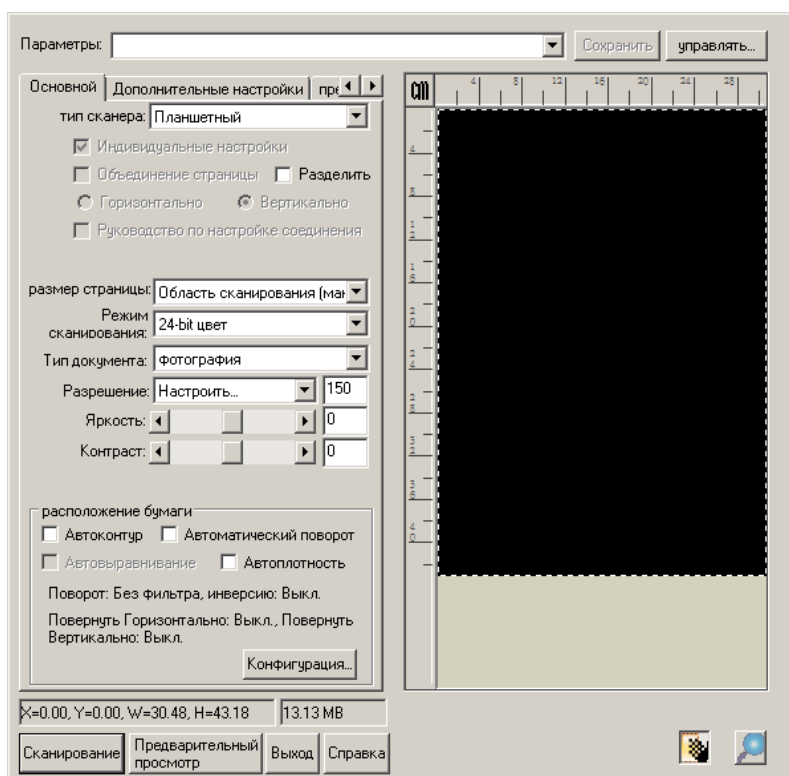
Параметры:
Сохранить
управлять...

Основной
Дополнительные настройки
пре

тип сканера: Планшетный
Индивидуальные настройки
Объединение страницы
Разделить
Горизонтально
Вертикально
Руководство по настройке соединения

размер страницы: Область сканирования (ма
Режим сканирования: 24-bit цвет
Тип документа: фотография
Разрешение: Настроить...
150
Яркость:
0
Контраст:
0

расположение бумаги
Автоконтур
Автоматический поворот
Автовыравнивание
Автоплотность
Поворот: Без фильтра, инверсию: Выкл.
Повернуть Горизонтально: Выкл., Повернуть Вертикально: Выкл.
Конфигурация...

cm
4
8
12
16
20
24
28
4
8
12
16
20
24
28
32
36
40

X=0.00, Y=0.00, W=30.48, H=43.18
13.13 MB

Сканирование
Предварительный просмотр
Выход
Справка